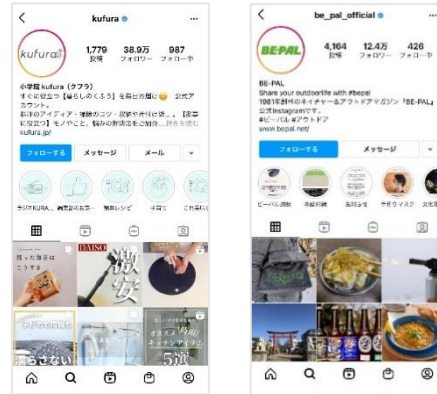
kufura

kufura

1,779 投稿
38.9万 フォロワー
987 フォロー中

小学館 kufura（クフラ）
すぐに役立つ【暮らしのくふう】を毎日お届け😊 公式アカウント。
料理のアイディア・掃除のコツ・収納やお片付け... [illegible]
に役立つ]モノやこと、悩みの解決法をご紹介... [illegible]
kufura.jp/

フォローする
メッセージ
メール

ラジオKURA... 調理器具 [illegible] 無限レシピ 子育て これ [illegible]

困った毎日は こうする
DAISO
激安
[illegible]
オススメ キッチンアイテム 5選
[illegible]さない

be_pal_official

BE-PAL

4,164 投稿
12.4万 フォロワー
426 フォロー中

BE-PAL
Share your outdoorlife with #bepal
1981年創刊のキイチャー&アウトドアマガジン「BE-PAL」
公式Instagramです。
#ビーパル #アウトドア
www.bepal.net/

フォローする
メッセージ

ビーパル読者 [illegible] 手作りマスク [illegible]